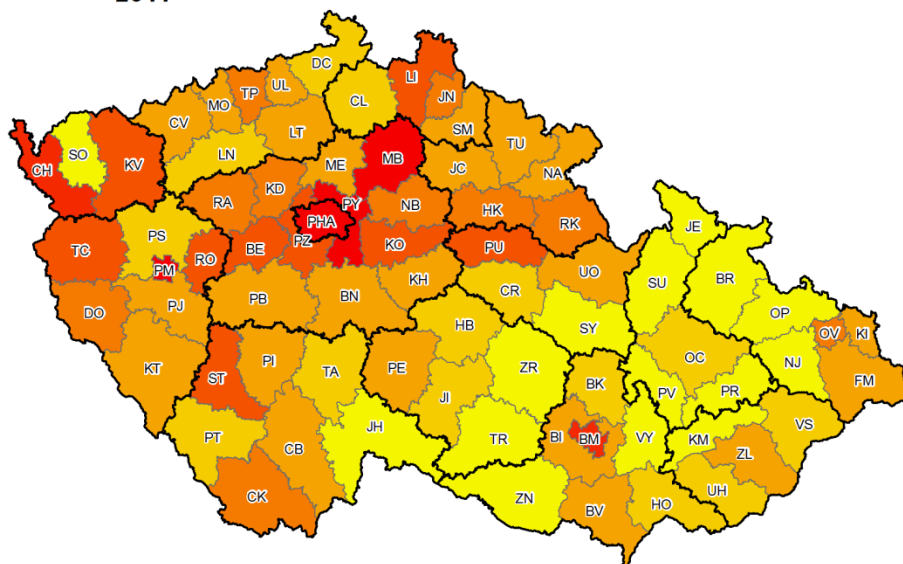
DC
LI
TP
UL
JN
MO
CL
CV
LT
SM
TU
LN
MB
SO
CH
KV
ME
JC
NA
KD
RA
PY
NB
HK
RK
PHA
JE
PS
PZ
TC
BE
KO
PU
PM
RO
UO
SU
BR
KH
PJ
CR
PB
BN
OP
DO
SY
OV
KI
HB
OC
NJ
PI
KT
ZR
PE
TA
FM
ST
BK
PR
JI
PV
JH
VS
BI
BM
VY
KM
PT
TR
ZL
CB
UH
CK
ZN
HO
BV